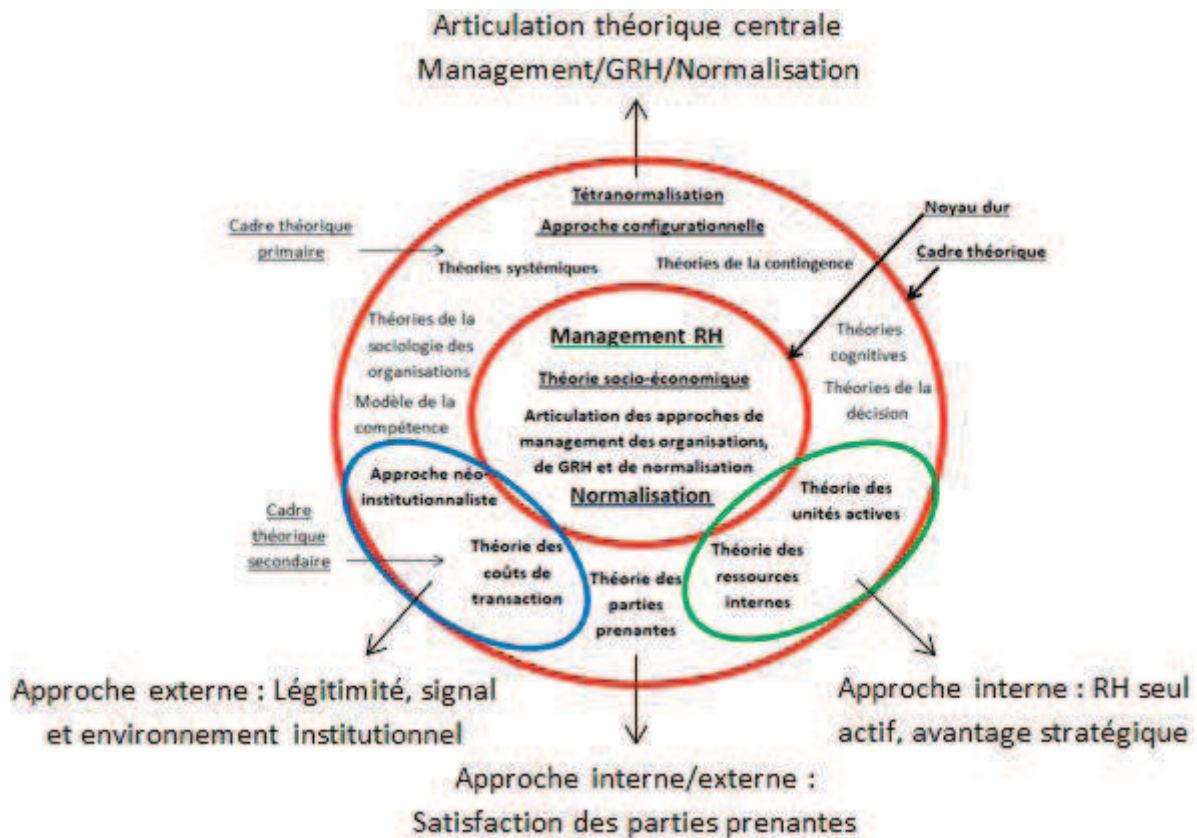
Articulation théorique centrale
Management/GRH/Normalisation

Tétranormalisation

Approche configurationnelle

Cadre théorique primaire

Théories systémiques

Théories de la contingence

Noyau dur

Cadre théorique

Théories de la sociologie des organisations

Modèle de la compétence

Management RH

Théorie socio-économique

Articulation des approches de management des organisations, de GRH et de normalisation

Normalisation

Théories cognitives

Théories de la décision

Approche néo-institutionnaliste

Théorie des unités actives

Cadre théorique secondaire

Théorie des coûts de transaction

Théorie des parties prenantes

Théorie des ressources internes

Approche externe : Légitimité, signal et environnement institutionnel

Approche interne : RH seul actif, avantage stratégique

Approche interne/externe :
Satisfaction des parties prenantes